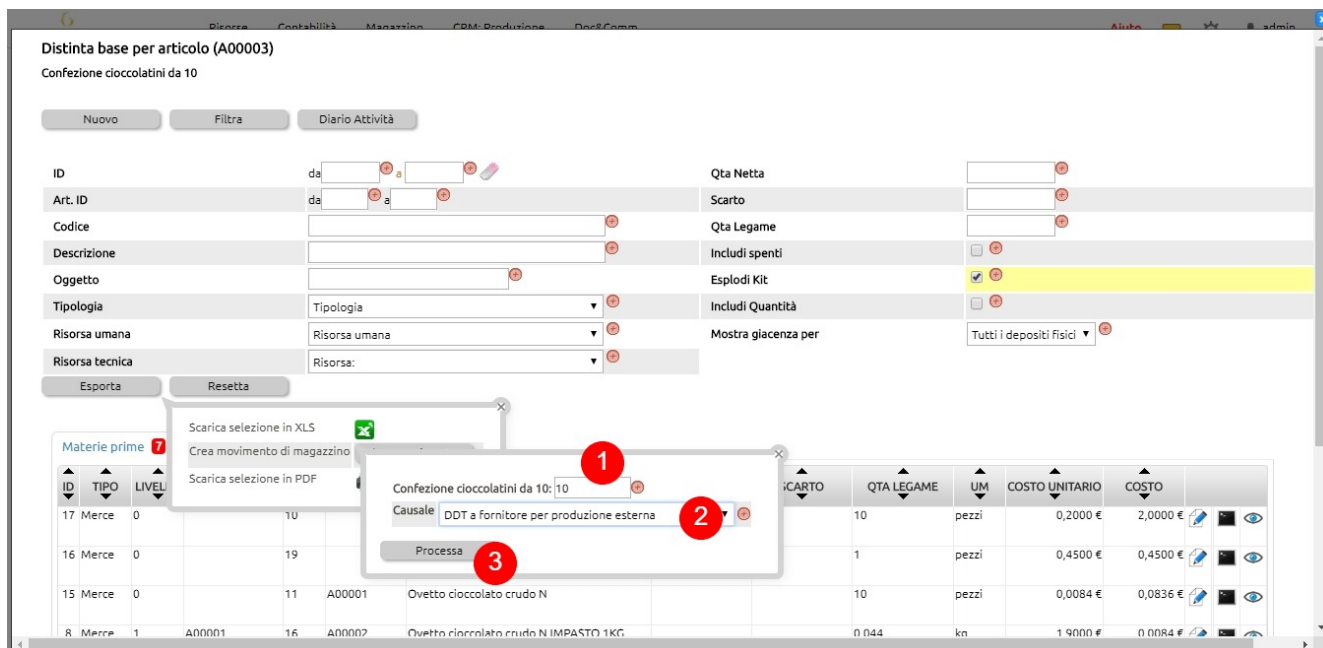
Risorse Contabilità Magazzino CRM: Produzione Doc&Comm Aiuto admin

Distinta base per articolo (A00003)

Confezione cioccolatini da 10

Nuovo Filtra Diario Attività

| ID | da a | Qta Netta | |
|---|---|---|---|
| Art. ID | da a | Scarto | |
| Codice | | Qta Legame | |
| Descrizione | | Includi spenti | |
| Oggetto | | Esplodi Kit | |
| Tipologia | Tipologia | Includi Quantità | |
| Risorsa umana | Risorsa umana | Mostra giacenza per | Tutti i depositi fisici |
| Risorsa tecnica | Risorsa: | | |

Esporta Resetta

Scarica selezione in XLS
Crea movimento di magazzino
Scarica selezione in PDF

Materie prime 7

Confezione cioccolatini da 10: 10
Causale DDT a fornitore per produzione esterna
Processa

1
2
3

| ID | TIPO | LIVEL | | | | | | SCARTO | QTA LEGAME | UM | COSTO UNITARIO | COSTO |
|---|---|---|---|---|---|---|---|---|---|---|---|---|
| 17 | Merce | 0 | | 10 | | | | | 10 | pezzi | 0,2000 € | 2,0000 € |
| 16 | Merce | 0 | | 19 | | | | | 1 | pezzi | 0,4500 € | 0,4500 € |
| 15 | Merce | 0 | | 11 | A00001 | Ovetto cioccolato crudo N | | | 10 | pezzi | 0,0084 € | 0,0836 € |
| 8 | Merce | 1 | A00001 | 16 | A00002 | Ovetto cioccolato crudo N IMPASTO 1KG | | | 0,044 | kg | 1,9000 € | 0,0084 € |